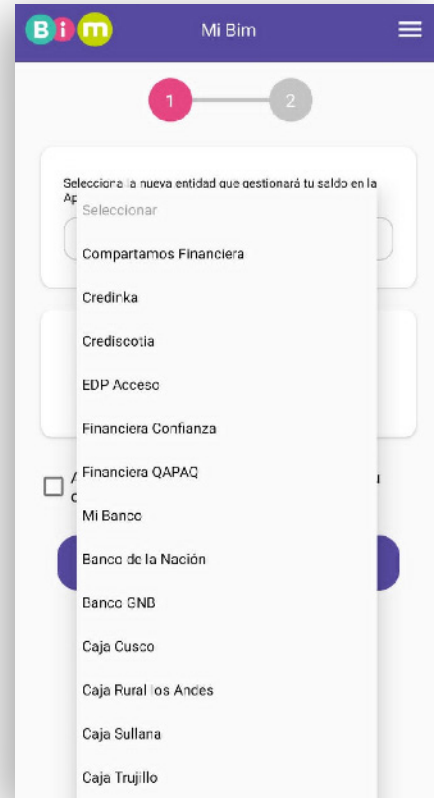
Bim

Mi Bim

1

2

Selecciona la nueva entidad que gestionará tu saldo en la Ap

Seleccionar

Compartamos Financiera

Credinka

Crediscotia

EDP Acceso

Financiera Confianza

Financiera QAPAQ

Mi Banco

Banco de la Nación

Banco GNB

Caja Cusco

Caja Rural los Andes

Caja Sullana

Caja Trujillo